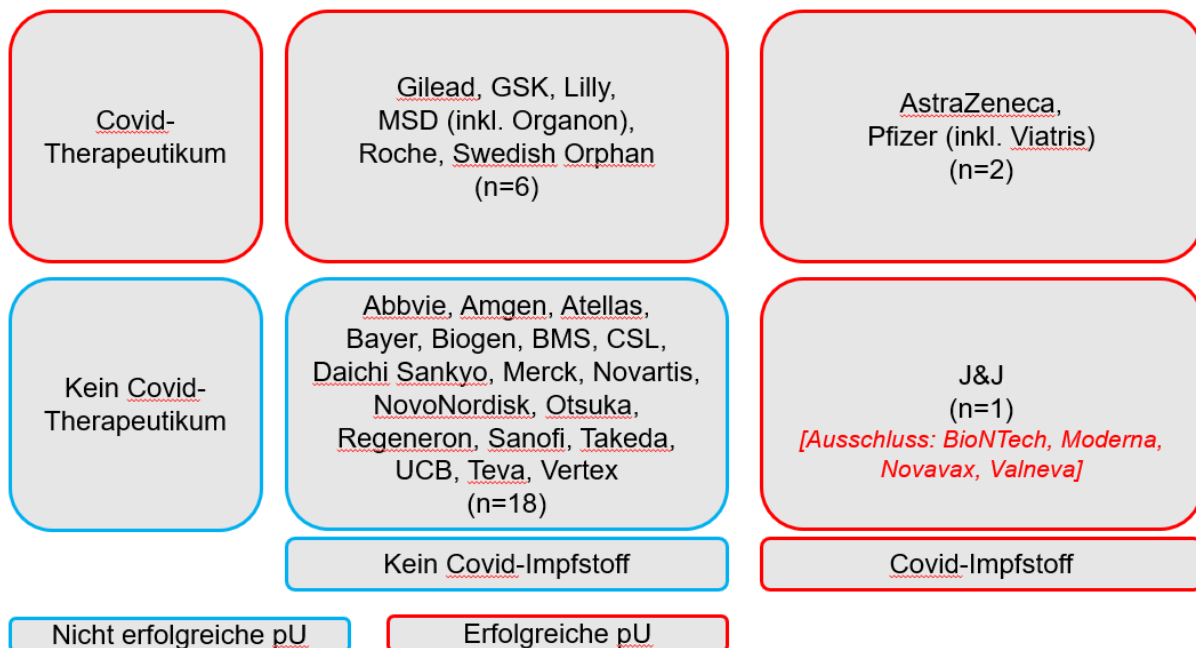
Covid-Therapeutikum

Gilead, GSK, Lilly, MSD (inkl. Organon), Roche, Swedish Orphan (n=6)

AstraZeneca, Pfizer (inkl. Viatris) (n=2)

Kein Covid-Therapeutikum

Abbvie, Amgen, Atellas, Bayer, Biogen, BMS, CSL, Daichi Sankyo, Merck, Novartis, NovoNordisk, Otsuka, Regeneron, Sanofi, Takeda, UCB, Teva, Vertex (n=18)

J&J (n=1) [Ausschluss: BioNTech, Moderna, Novavax, Valneva]

Kein Covid-Impfstoff

Covid-Impfstoff

Nicht erfolgreiche pU

Erfolgreiche pU